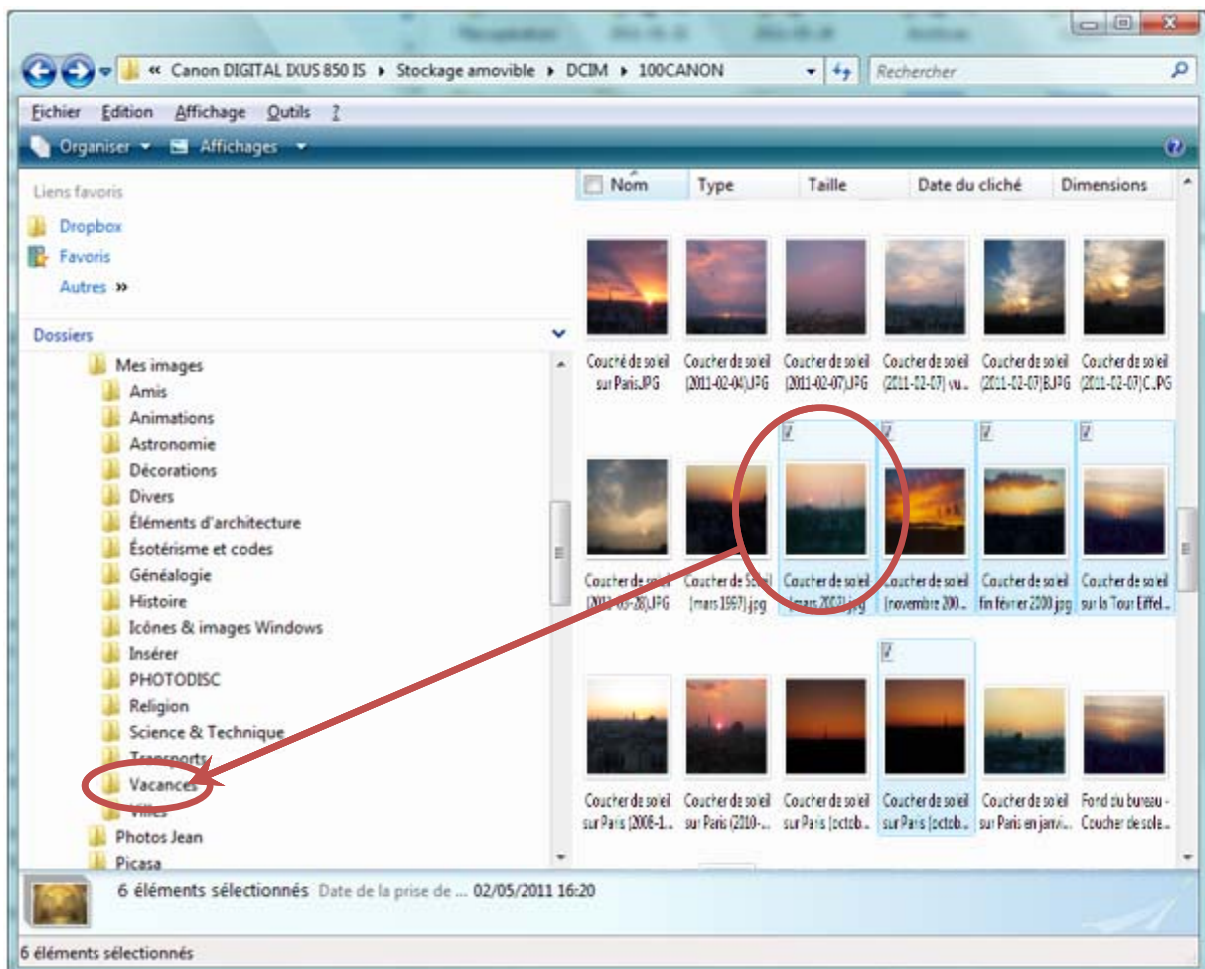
« Canon DIGITAL IXUS 850 IS ▸ Stockage amovible ▸ DCIM ▸ 100CANON

Rechercher

Fichier Edition Affichage Outils ?

Organiser Affichages

Liens favoris

Dropbox

Favoris

Autres »

Dossiers

Mes images

Amis

Animations

Astronomie

Décorations

Divers

Éléments d'architecture

Ésotérisme et codes

Généalogie

Histoire

Icônes & images Windows

Insérer

PHOTODISC

Religion

Science & Technique

Transports

Vacances

Villes

Photos Jean

Picasa

Nom | Type | Taille | Date du cliché | Dimensions

Couché de soleil sur Paris.JPG

Coucher de soleil (2011-02-04).JPG

Coucher de soleil (2011-02-07).JPG

Coucher de soleil (2011-02-07) vu...

Coucher de soleil (2011-02-07)B.JPG

Coucher de soleil (2011-02-07)C.JPG

Coucher de soleil (2011-05-28).JPG

Coucher de Soleil (mars 1997).jpg

Coucher de soleil (mars 2003).jpg

Coucher de soleil (novembre 200...

Coucher de soleil fin février 2000.jpg

Coucher de soleil sur la Tour Eiffel...

Coucher de soleil sur Paris (2008-1...

Coucher de soleil sur Paris (2010-...

Coucher de soleil sur Paris (octob...

Coucher de soleil sur Paris (octob...

Coucher de soleil sur Paris en janvi...

Fond du bureau - Coucher de sole...

6 éléments sélectionnés Date de la prise de ... 02/05/2011 16:20

6 éléments sélectionnés